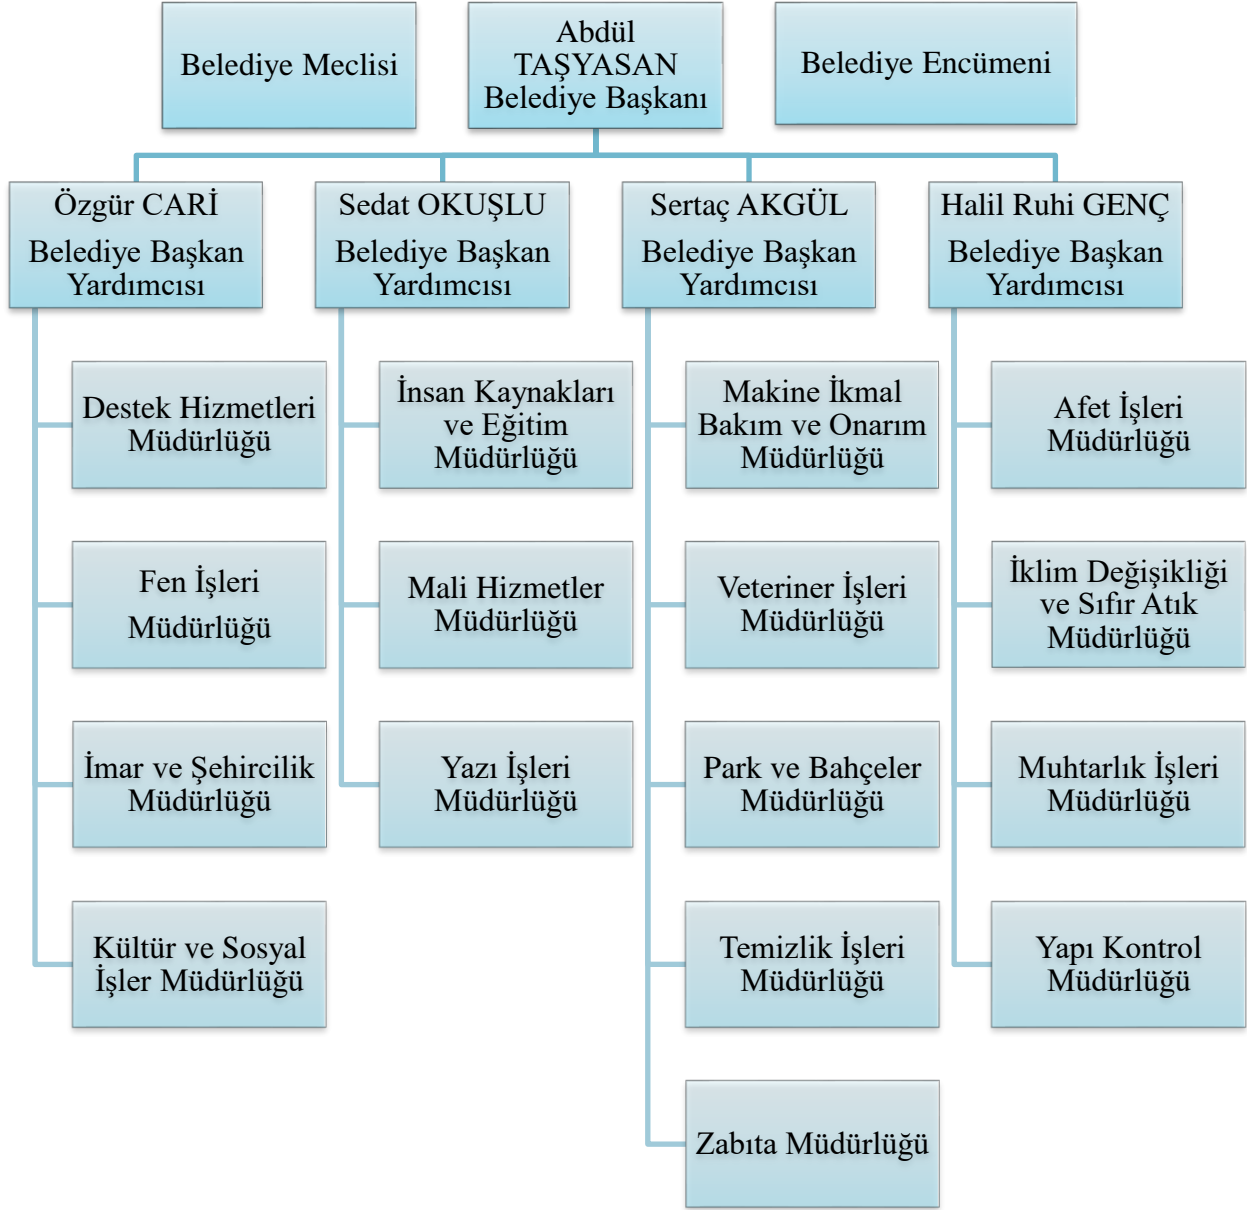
Belediye Meclisi

Abdül TAŞYASAN Belediye Başkanı

Belediye Encümeni

Özgür CARİ Belediye Başkan Yardımcısı

Destek Hizmetleri Müdürlüğü

Fen İşleri Müdürlüğü

İmar ve Şehircilik Müdürlüğü

Kültür ve Sosyal İşler Müdürlüğü

Sedat OKUŞLU Belediye Başkan Yardımcısı

İnsan Kaynakları ve Eğitim Müdürlüğü

Mali Hizmetler Müdürlüğü

Yazı İşleri Müdürlüğü

Sertaç AKGÜL Belediye Başkan Yardımcısı

Makine İkmal Bakım ve Onarım Müdürlüğü

Veteriner İşleri Müdürlüğü

Park ve Bahçeler Müdürlüğü

Temizlik İşleri Müdürlüğü

Zabıta Müdürlüğü

Halil Ruhi GENÇ Belediye Başkan Yardımcısı

Afet İşleri Müdürlüğü

İklim Değişikliği ve Sıfır Atık Müdürlüğü

Muhtarlık İşleri Müdürlüğü

Yapı Kontrol Müdürlüğü